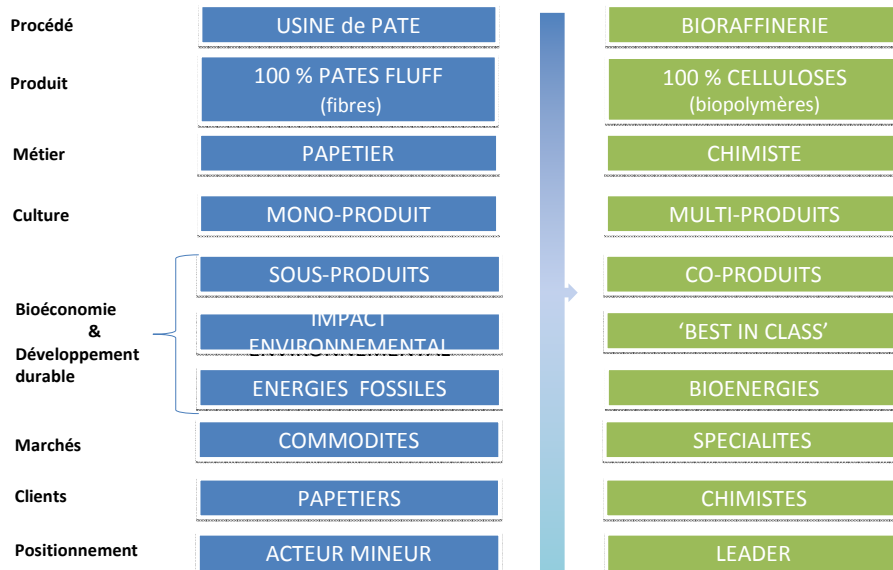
Procédé
USINE de PATE
BIORAFFINERIE

Produit
100 % PATES FLUFF (fibres)
100 % CELLULOSES (biopolymères)

Métier
PAPETIER
CHIMISTE

Culture
MONO-PRODUIT
MULTI-PRODUITS

Bioéconomie & Développement durable
SOUS-PRODUITS
CO-PRODUITS
IMPACT ENVIRONNEMENTAL
'BEST IN CLASS'
ENERGIES FOSSILES
BIOENERGIES

Marchés
COMMODITES
SPECIALITES

Clients
PAPETIERS
CHIMISTES

Positionnement
ACTEUR MINEUR
LEADER